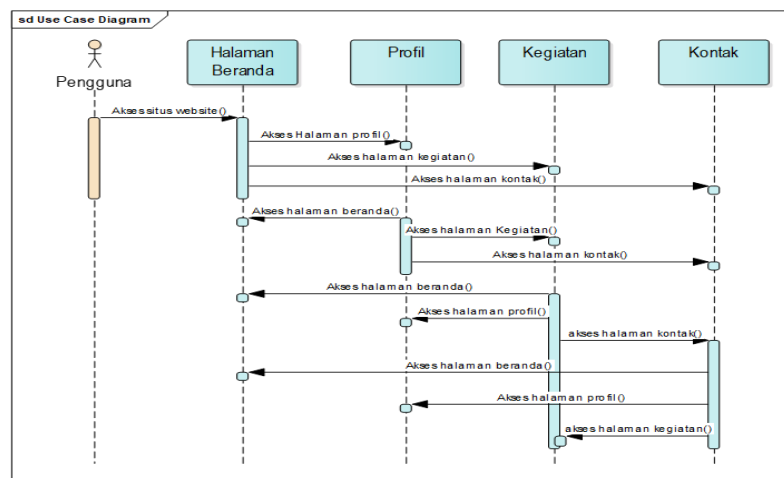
sd Use Case Diagram

Pengguna

Halaman Beranda

Profil

Kegiatan

Kontak

Aksessitus website()

Akses Halaman profil()

Akses halaman kegiatan()

Akses halaman kontak()

Akses halaman beranda()

Akses halaman Kegiatan()

Akses halaman kontak()

Akses halaman beranda()

Akses halaman profil()

akses halaman kontak()

Akses halaman beranda()

Akses halaman profil()

akses halaman kegiatan()